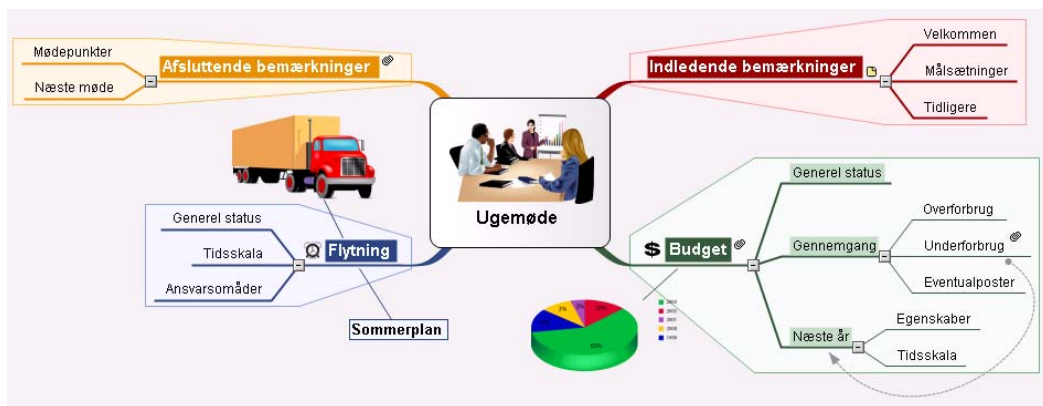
Mødepunkter

Næste møde

Afsluttende bemærkninger

Indledende bemærkninger

Velkommen

Målsætninger

Tidligere

Ugemøde

Generel status

Tidsskala

Ansvarsområder

Flytning

Sommerplan

Budget

Generel status

Gennemgang

Overforbrug

Underforbrug

Eventualposter

Næste år

Egenskaber

Tidsskala

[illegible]